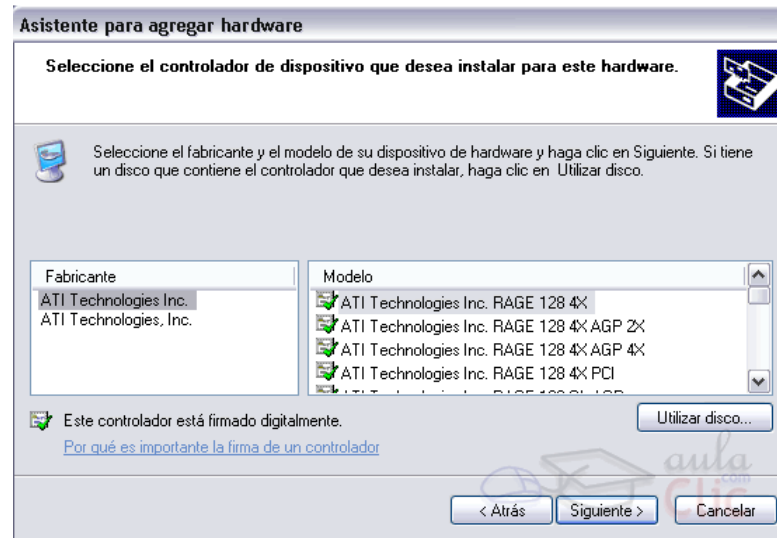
Asistente para agregar hardware

Seleccione el controlador de dispositivo que desea instalar para este hardware.

Seleccione el fabricante y el modelo de su dispositivo de hardware y haga clic en Siguiente. Si tiene un disco que contiene el controlador que desea instalar, haga clic en Utilizar disco.

| Fabricante |
|---|
| ATI Technologies Inc. |
| ATI Technologies, Inc. |

| Modelo |
|---|
| ATI Technologies Inc. RAGE 128 4X |
| ATI Technologies Inc. RAGE 128 4X AGP 2X |
| ATI Technologies Inc. RAGE 128 4X AGP 4X |
| ATI Technologies Inc. RAGE 128 4X PCI |
| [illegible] |

Este controlador está firmado digitalmente.

Por qué es importante la firma de un controlador

Utilizar disco...

aula Clic .com

< Atrás Siguiente > Cancelar